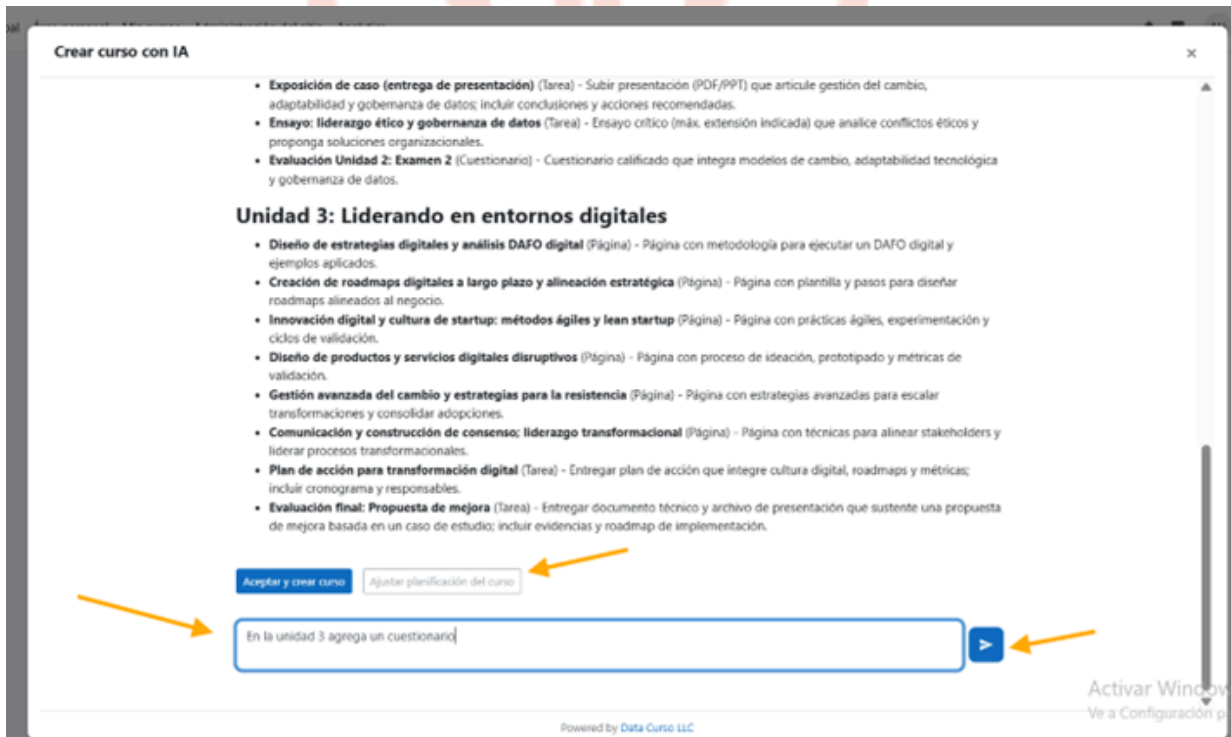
Crear curso con IA

×

- **Exposición de caso (entrega de presentación)** (Tarea) - Subir presentación (PDF/PPT) que articule gestión del cambio, adaptabilidad y gobernanza de datos; incluir conclusiones y acciones recomendadas.
- **Ensayo: liderazgo ético y gobernanza de datos** (Tarea) - Ensayo crítico (máx. extensión indicada) que analice conflictos éticos y proponga soluciones organizacionales.
- **Evaluación Unidad 2: Examen 2** (Cuestionario) - Cuestionario calificado que integra modelos de cambio, adaptabilidad tecnológica y gobernanza de datos.

## Unidad 3: Liderando en entornos digitales

- **Diseño de estrategias digitales y análisis DAFO digital** (Página) - Página con metodología para ejecutar un DAFO digital y ejemplos aplicados.
- **Creación de roadmaps digitales a largo plazo y alineación estratégica** (Página) - Página con plantilla y pasos para diseñar roadmaps alineados al negocio.
- **Innovación digital y cultura de startup: métodos ágiles y lean startup** (Página) - Página con prácticas ágiles, experimentación y ciclos de validación.
- **Diseño de productos y servicios digitales disruptivos** (Página) - Página con proceso de ideación, prototipado y métricas de validación.
- **Gestión avanzada del cambio y estrategias para la resistencia** (Página) - Página con estrategias avanzadas para escalar transformaciones y consolidar adopciones.
- **Comunicación y construcción de consenso; liderazgo transformacional** (Página) - Página con técnicas para alinear stakeholders y liderar procesos transformacionales.
- **Plan de acción para transformación digital** (Tarea) - Entregar plan de acción que integre cultura digital, roadmaps y métricas; incluir cronograma y responsables.
- **Evaluación final: Propuesta de mejora** (Tarea) - Entregar documento técnico y archivo de presentación que sustente una propuesta de mejora basada en un caso de estudio; incluir evidencias y roadmap de implementación.

Aceptar y crear curso | Ajustar planificación del curso

En la unidad 3 agrega un cuestionario

Activar Window
Ve a Configuración p

Powered by Data Curso LLC